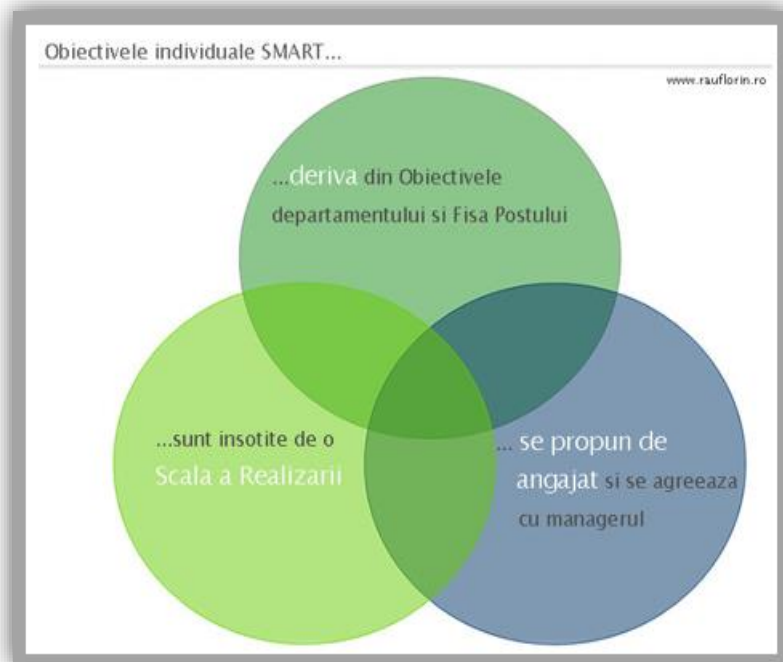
Obiectivele individuale SMART...

www.rauflorin.ro

...deriva din Obiectivele departamentului si Fisa Postului

...sunt insotite de o Scala a Realizarii

... se propun de angajat si se agreeaza cu managerul